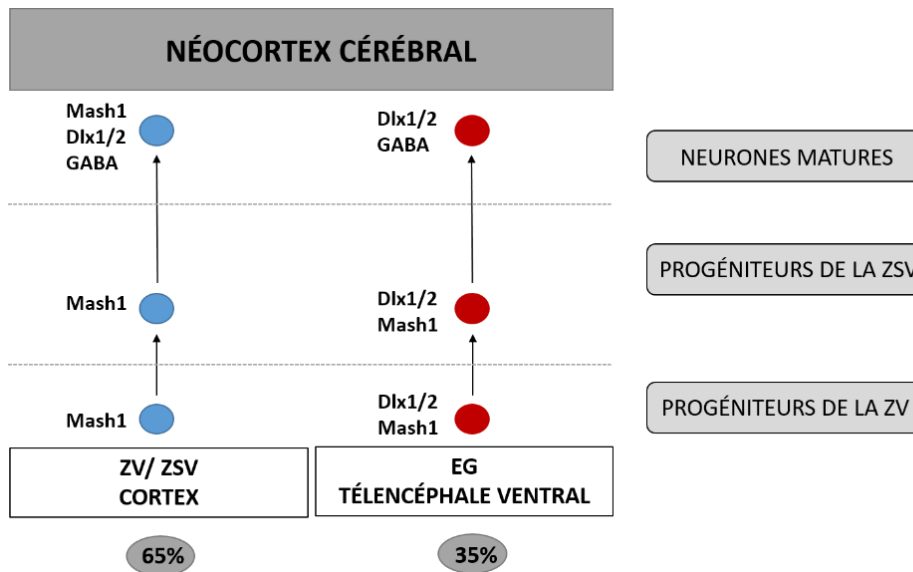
NÉOCORTEX CÉRÉBRAL

Mash1
Dlx1/2
GABA

Dlx1/2
GABA

NEURONES MATURES

Mash1

Dlx1/2
Mash1

PROGÉNITEURS DE LA ZSV

Mash1

Dlx1/2
Mash1

PROGÉNITEURS DE LA ZV

ZV/ ZSV
CORTEX

EG
TÉLENCÉPHALE VENTRAL

65%

35%